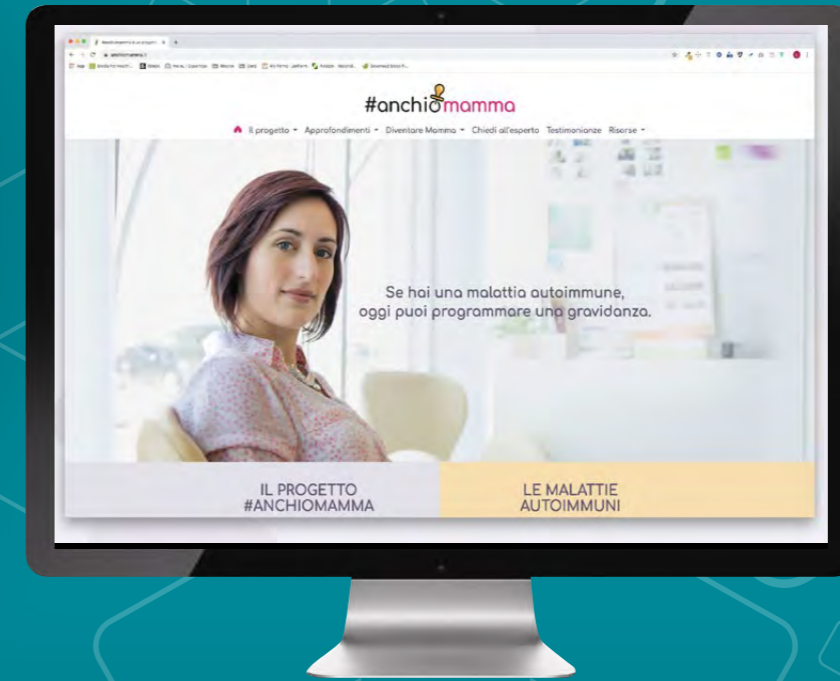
#anchiomamma

Il progetto ▾ Approfondimenti ▾ Diventare Mamma ▾ Chiedi all'esperto Testimonianze Risorse ▾

Se hai una malattia autoimmune, oggi puoi programmare una gravidanza.

IL PROGETTO #ANCHIOMAMMA

LE MALATTIE AUTOIMMUNI